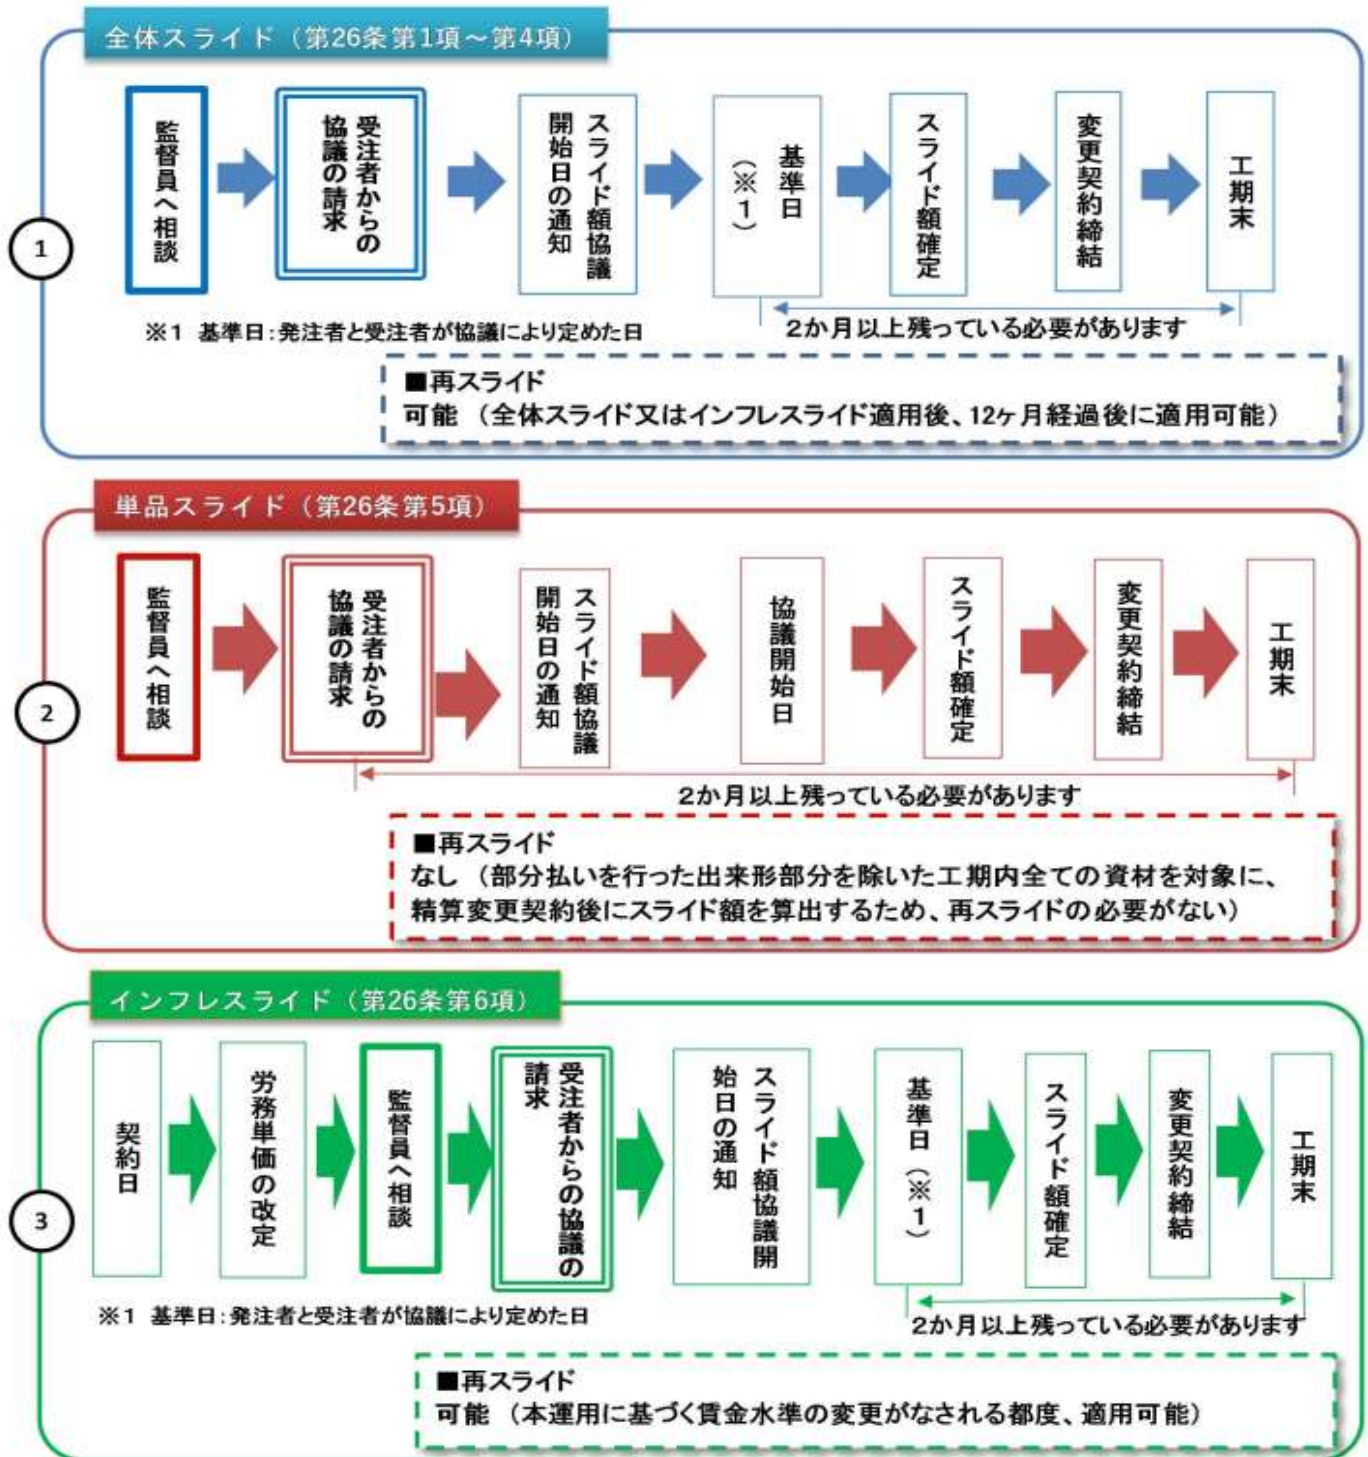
全体スライド（第26条第1項～第4項）

①

監督員へ相談

受注者からの協議の請求

スライド額協議開始日の通知

基準日（※1）

スライド額確定

変更契約締結

工期末

※1　基準日：発注者と受注者が協議により定めた日

2か月以上残っている必要があります

■再スライド
可能　（全体スライド又はインフレスライド適用後、12ヶ月経過後に適用可能）

単品スライド（第26条第5項）

②

監督員へ相談

受注者からの協議の請求

スライド額協議開始日の通知

協議開始日

スライド額確定

変更契約締結

工期末

2か月以上残っている必要があります

■再スライド
なし　（部分払いを行った出来形部分を除いた工期内全ての資材を対象に、精算変更契約後にスライド額を算出するため、再スライドの必要がない）

インフレスライド（第26条第6項）

③

契約日

労務単価の改定

監督員へ相談

受注者からの協議の請求

スライド額協議開始日の通知

基準日（※1）

スライド額確定

変更契約締結

工期末

※1　基準日：発注者と受注者が協議により定めた日

2か月以上残っている必要があります

■再スライド
可能　（本運用に基づく賃金水準の変更がなされる都度、適用可能）